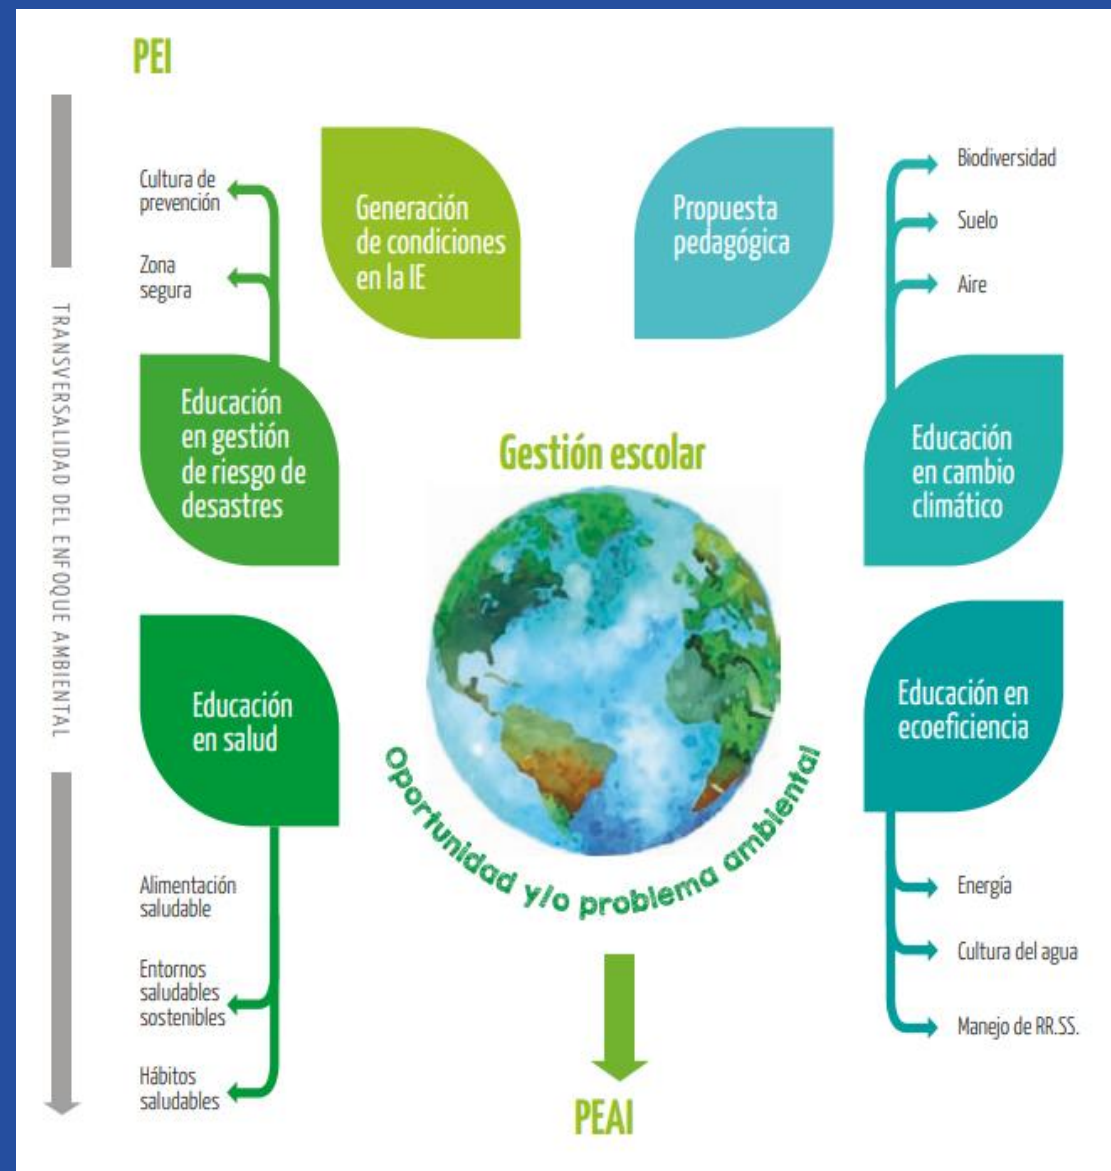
PEI

TRANSVERSALIDAD DEL ENFOQUE AMBIENTAL

Cultura de prevención

Zona segura

Generación de condiciones en la IE

Propuesta pedagógica

Biodiversidad

Suelo

Aire

Educación en gestión de riesgo de desastres

Gestión escolar

Educación en cambio climático

Educación en salud

Educación en ecoeficiencia

Oportunidad y/o problema ambiental

Alimentación saludable

Entornos saludables sostenibles

Hábitos saludables

Energía

Cultura del agua

Manejo de RR.SS.

PEAI